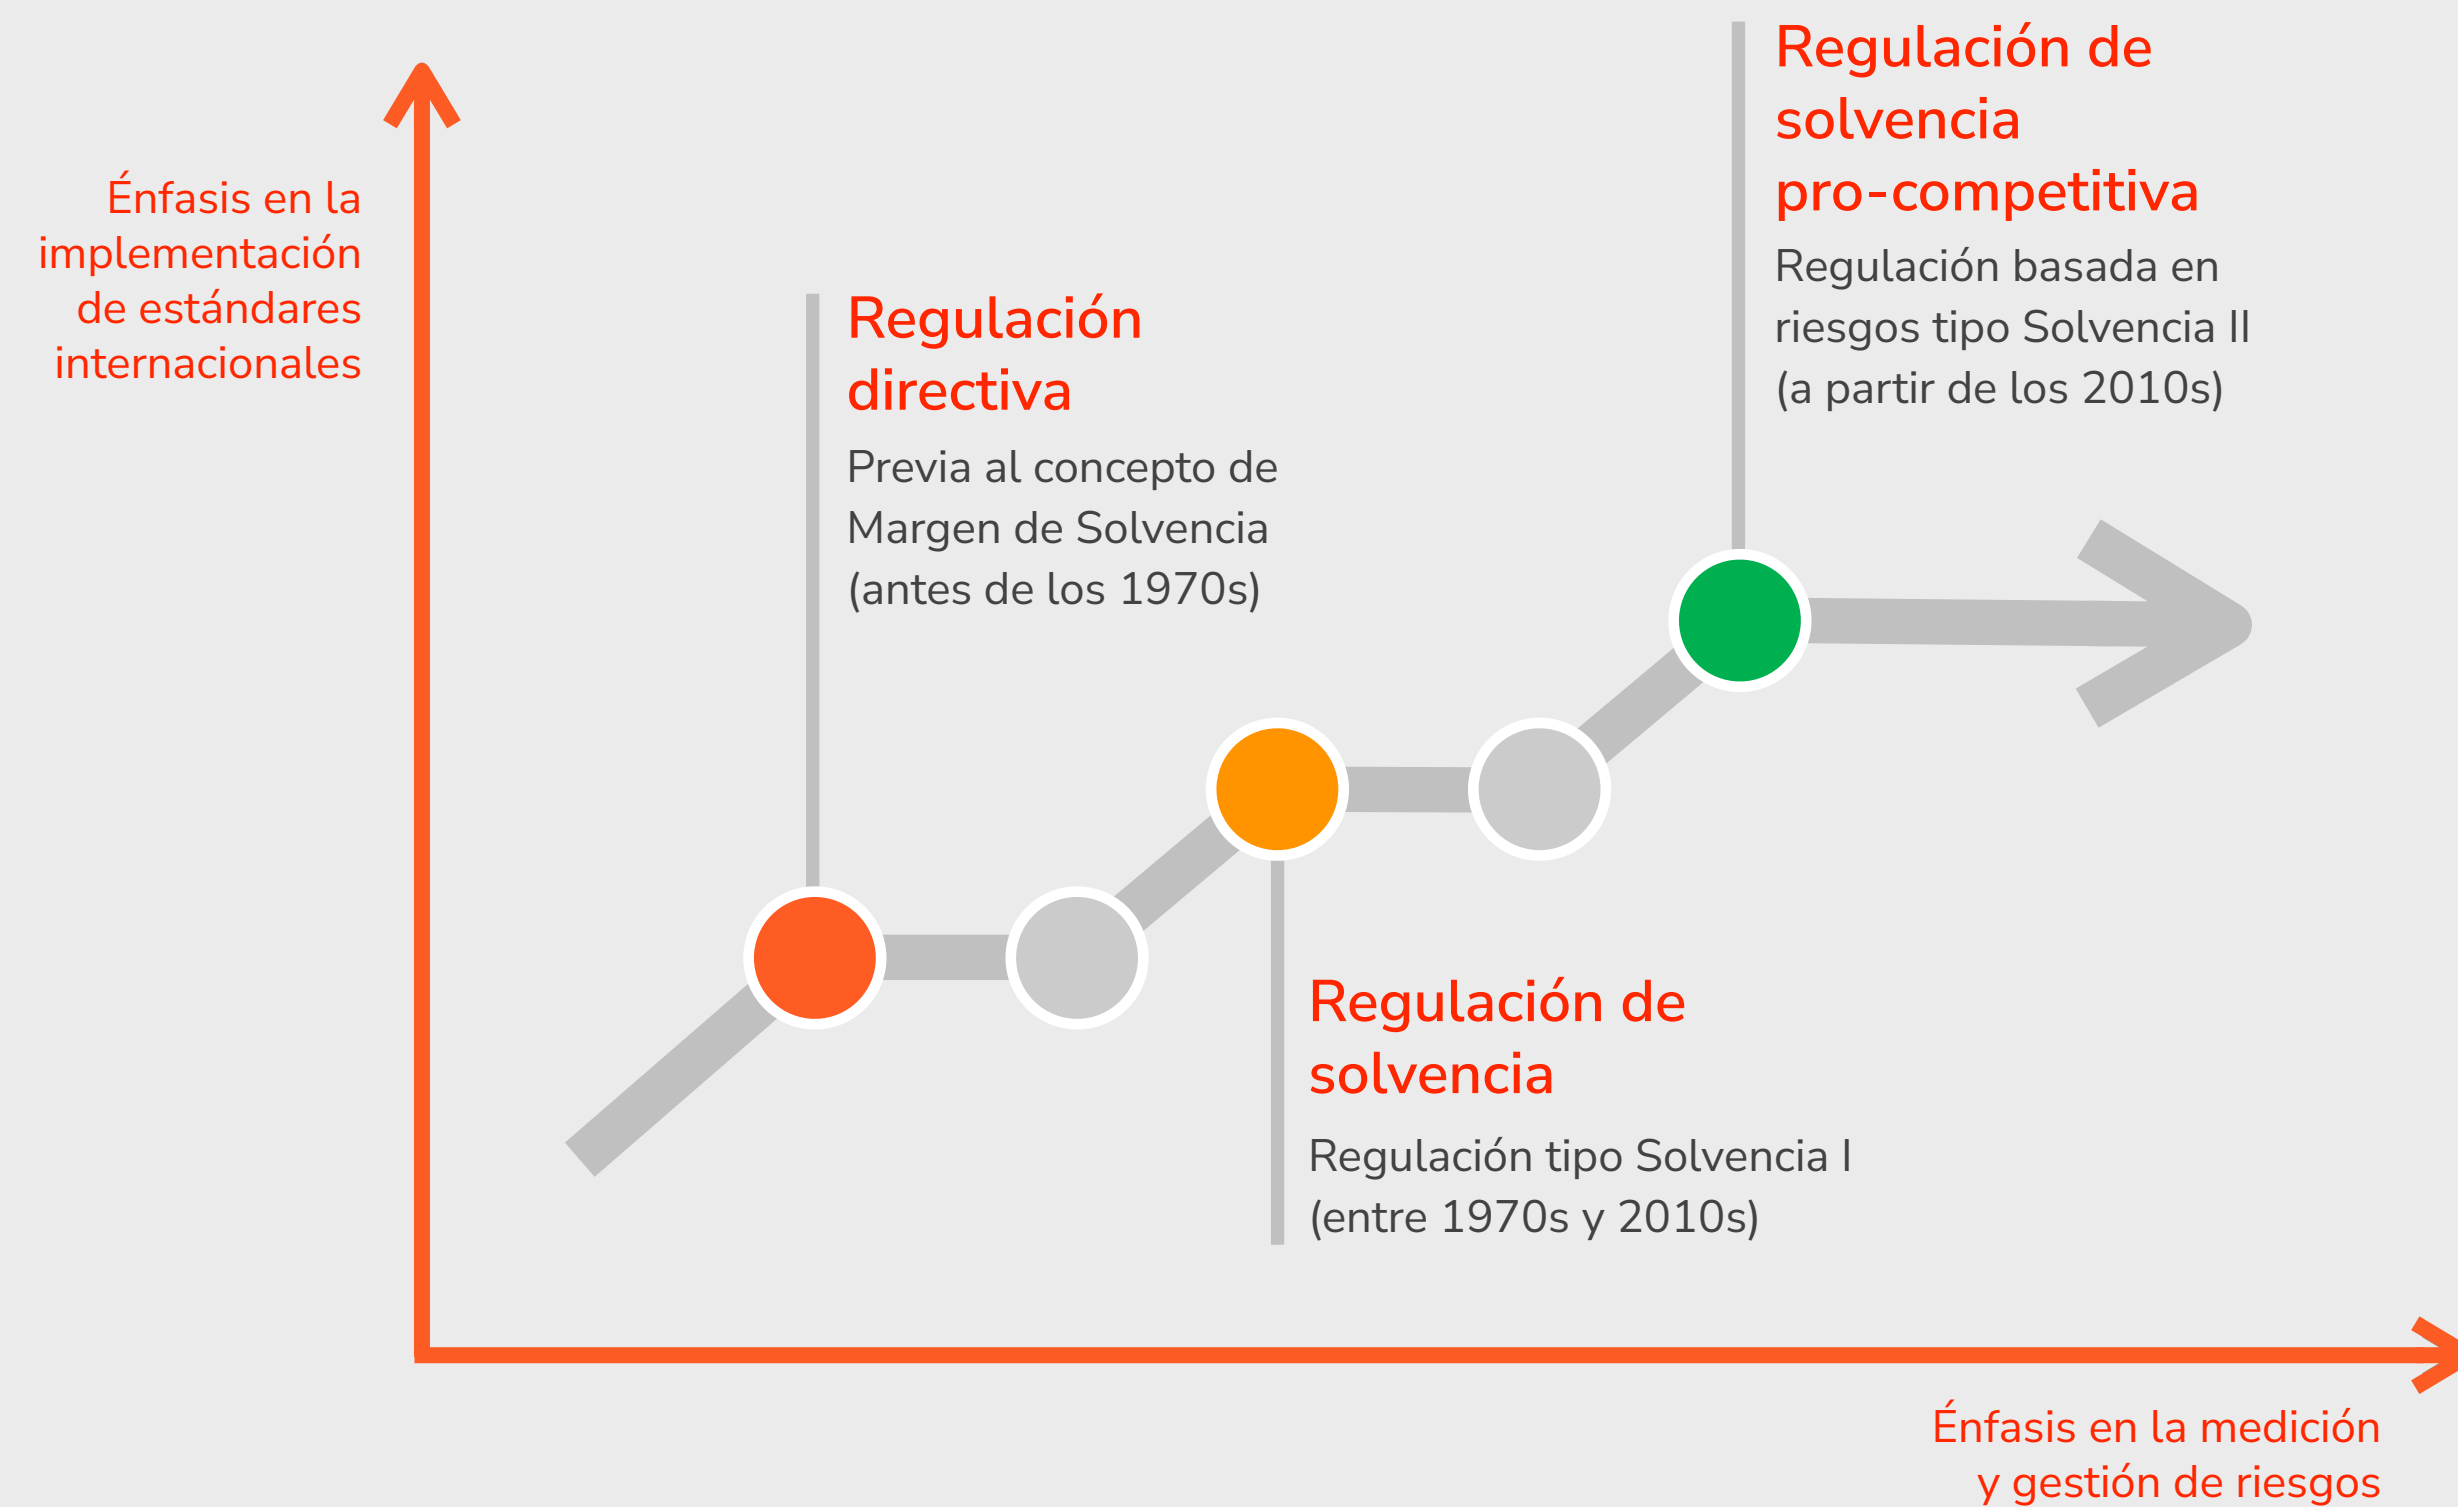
Énfasis en la implementación de estándares internacionales

Regulación directiva

Previa al concepto de Margen de Solvencia (antes de los 1970s)

Regulación de solvencia pro-competitiva

Regulación basada en riesgos tipo Solvencia II (a partir de los 2010s)

Regulación de solvencia

Regulación tipo Solvencia I (entre 1970s y 2010s)

Énfasis en la medición y gestión de riesgos